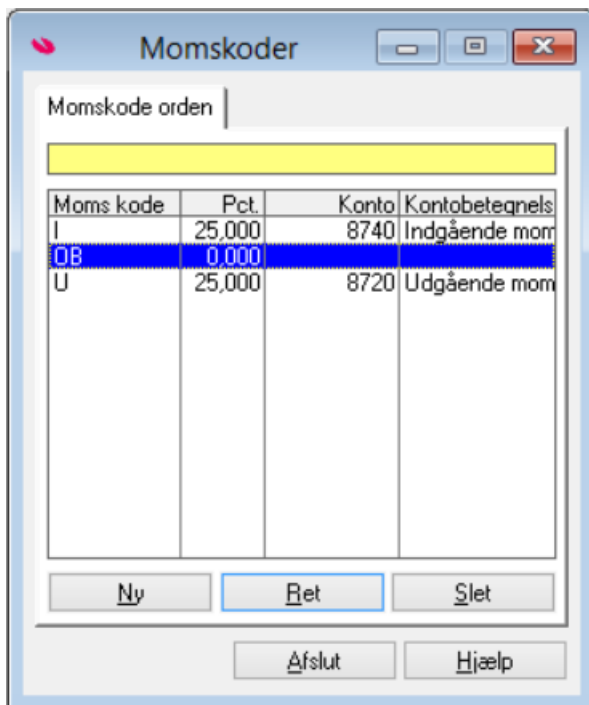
Momskoder

Momskode orden

| Moms kode | Pct. | Konto | Kontobetegnels |
|---|---|---|---|
| I | 25,000 | 8740 | Indgående mom |
| OB | 0,000 | | |
| U | 25,000 | 8720 | Udgående mom |

Ny
Ret
Slet

Afslut
Hjælp